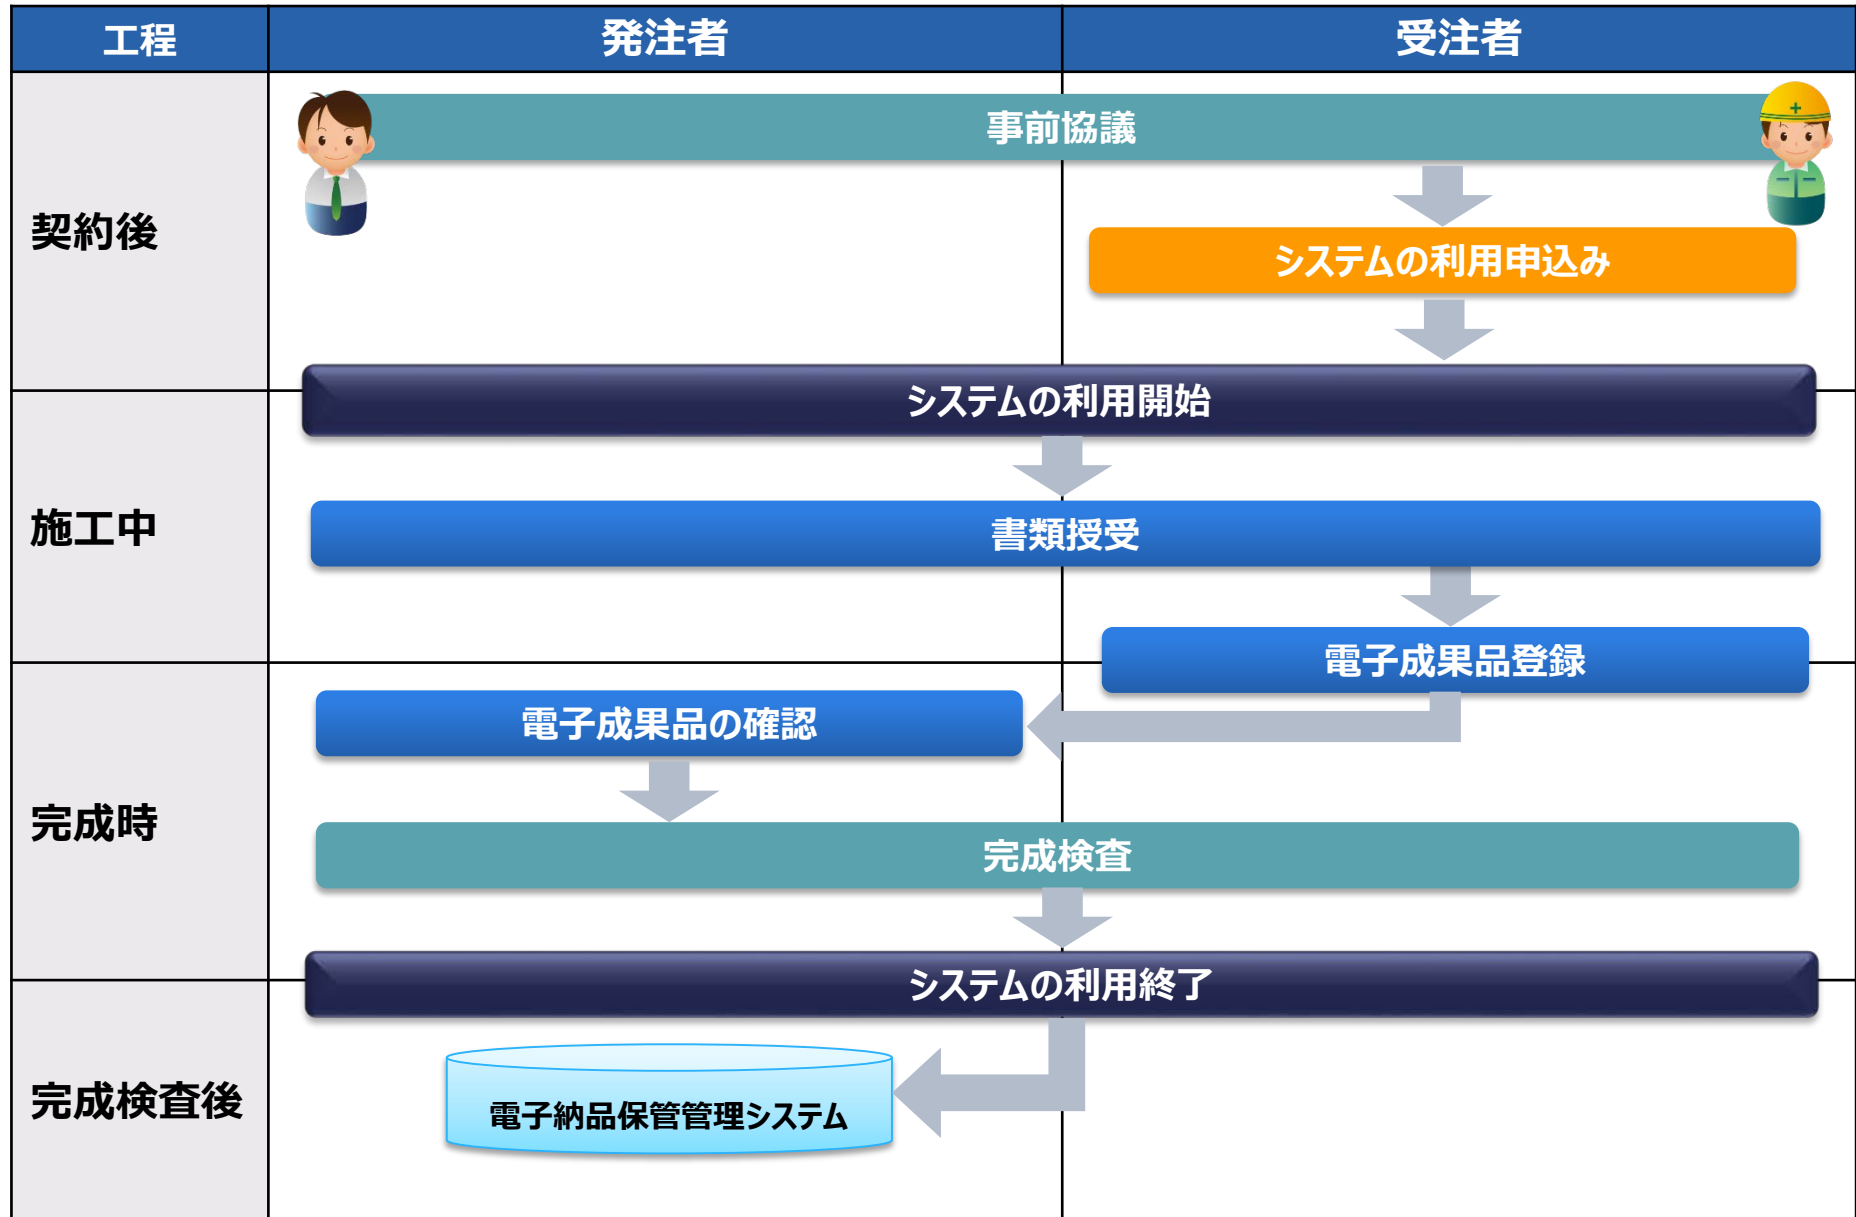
| 工程 | 発注者 | 受注者 |
|---|---|---|
| 契約後 | | |
| 施工中 | | |
| 完成時 | | |
| 完成検査後 | | |

事前協議

システムの利用申込み

システムの利用開始

書類授受

電子成果品登録

電子成果品の確認

完成検査

システムの利用終了

電子納品保管管理システム